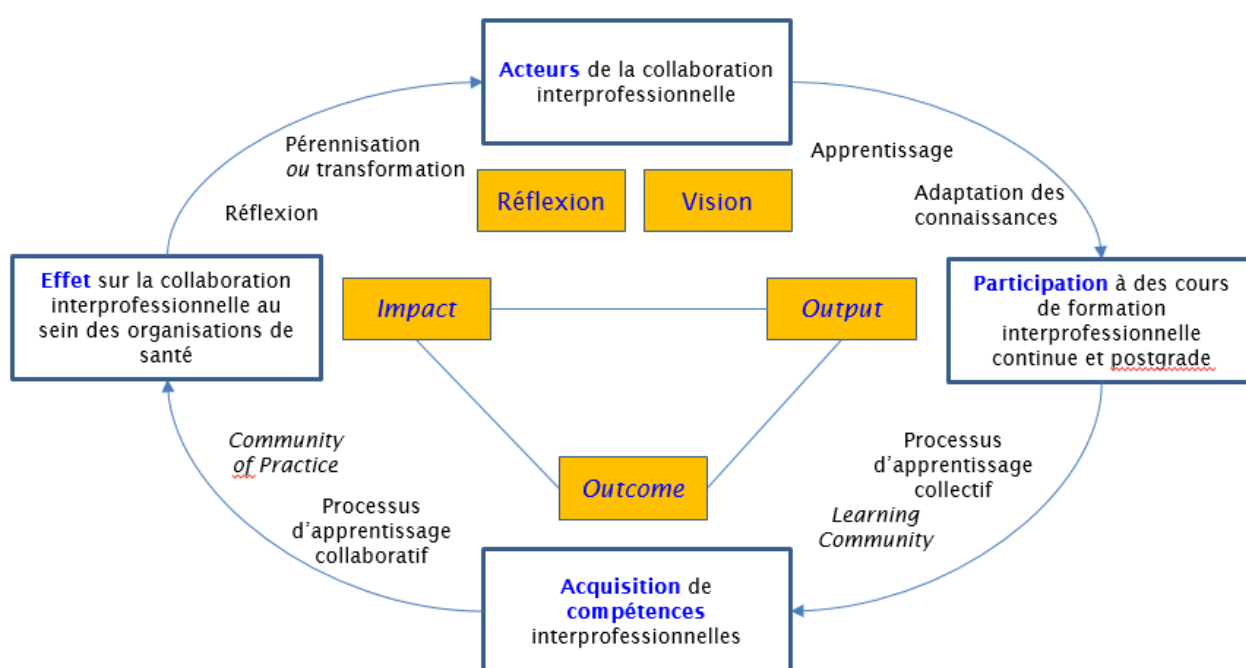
Acteurs de la collaboration interprofessionnelle

Apprentissage

Adaptation des connaissances

Participation à des cours de formation interprofessionnelle continue et postgrade

Processus d'apprentissage collectif

Learning Community

Acquisition de compétences interprofessionnelles

Processus d'apprentissage collaboratif

Community of Practice

Effet sur la collaboration interprofessionnelle au sein des organisations de santé

Réflexion

Pérennisation ou transformation

Réflexion

Vision

Impact

Output

Outcome